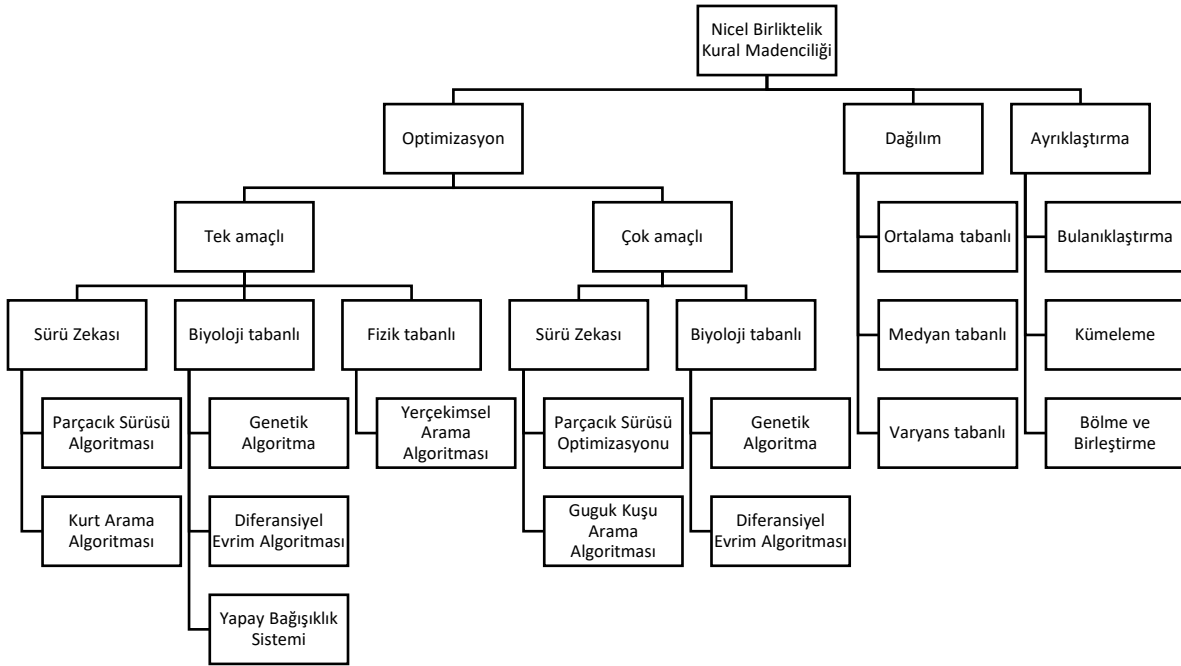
Nicel Birliktelik Kural Madenciliği

Optimizasyon

Dağılım

Ayrıklaştırma

Tek amaçlı

Çok amaçlı

Sürü Zekası

Biyoloji tabanlı

Fizik tabanlı

Sürü Zekası

Biyoloji tabanlı

Parçacık Sürüsü Algoritması

Kurt Arama Algoritması

Genetik Algoritma

Diferansiyel Evrim Algoritması

Yapay Bağışıklık Sistemi

Yerçekimsel Arama Algoritması

Parçacık Sürüsü Optimizasyonu

Guguk Kuşu Arama Algoritması

Genetik Algoritma

Diferansiyel Evrim Algoritması

Ortalama tabanlı

Medyan tabanlı

Varyans tabanlı

Bulanıklaştırma

Kümeleme

Bölme ve Birleştirme